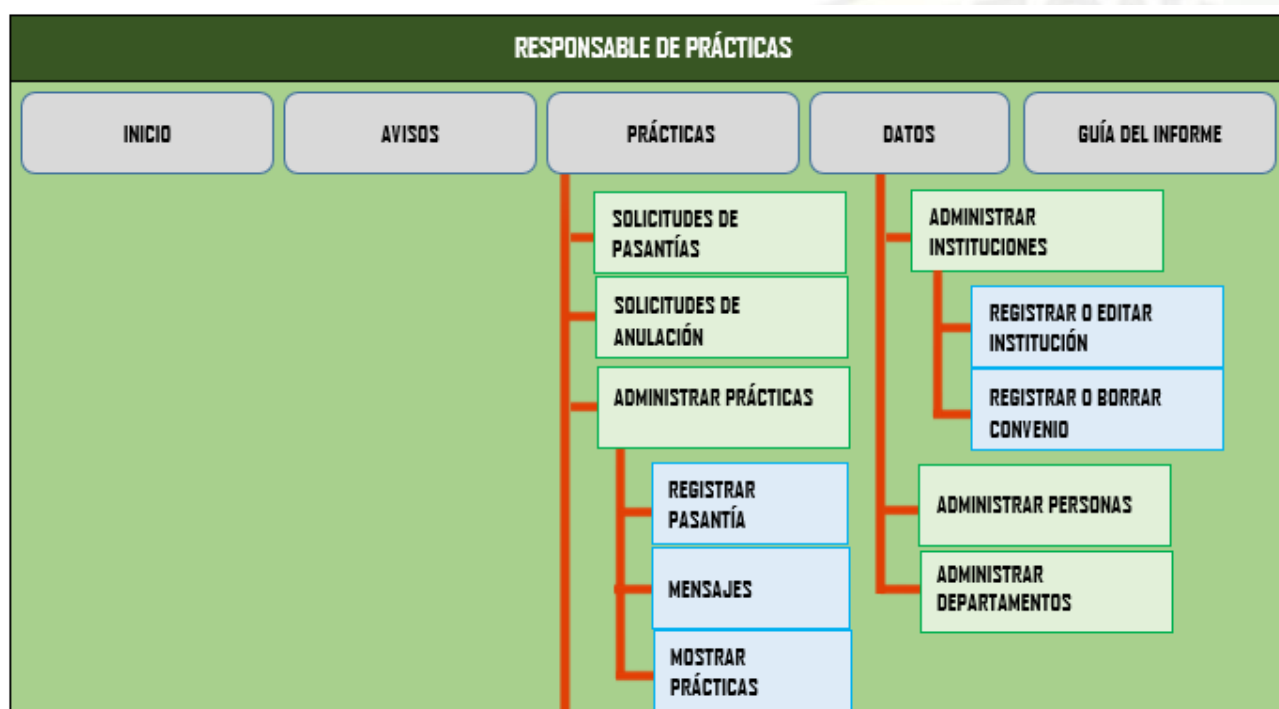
RESPONSABLE DE PRÁCTICAS

INICIO

AVISOS

PRÁCTICAS

DATOS

GUÍA DEL INFORME

SOLICITUDES DE PASANTÍAS

SOLICITUDES DE ANULACIÓN

ADMINISTRAR PRÁCTICAS

REGISTRAR PASANTÍA

MENSAJES

MOSTRAR PRÁCTICAS

ADMINISTRAR INSTITUCIONES

REGISTRAR O EDITAR INSTITUCIÓN

REGISTRAR O BORRAR CONVENIO

ADMINISTRAR PERSONAS

ADMINISTRAR DEPARTAMENTOS